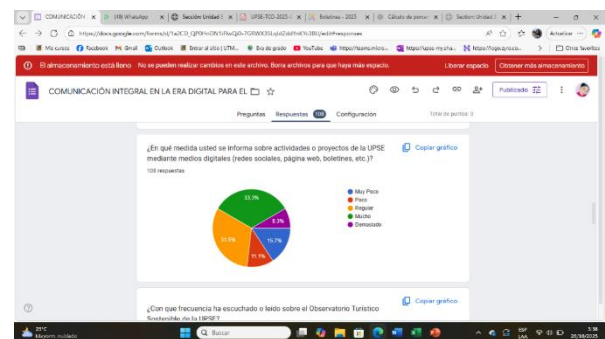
COMUNICACIÓN × | (18) WhatsApp × | Sección Unidad 3 × | UPSE-TCO-2025 × | Boletines - 2025 × | Cálculo de porcent × | Sección Unidad 3 × | +

https://docs.google.com/forms/d/1a2CD_QP0FhON1iRw2jOv7GRWX3SLqUd2ddYmKYk3BII/edit#responses

Mis cursos | Facebook | Gmail | Outlook | Entrar al sitio | UTM... | Bio de grado | YouTube | https://teams.micro... | https://upse.my.sha... | https://login.proxie... | Otros favoritos

El almacenamiento está lleno  No se pueden realizar cambios en este archivo. Borra archivos para que haya más espacio.  Liberar espacio  Obtener más almacenamiento

COMUNICACIÓN INTEGRAL EN LA ERA DIGITAL PARA EL

Publicado

Preguntas  Respuestas 108  Configuración

Total de puntos: 0

¿En qué medida usted se informa sobre actividades o proyectos de la UPSE mediante medios digitales (redes sociales, página web, boletines, etc.)?

Copiar gráfico

108 respuestas

33.3%
8.3%
15.7%
11.1%
31.5%

Muy Poco
Poco
Regular
Mucho
Demasiado

¿Con que frecuencia ha escuchado o leído sobre el Observatorio Turístico Sostenible de la UPSE?

Copiar gráfico

21°C Mayorm. nublado

Buscar

ESP LAA

3:36 20/08/2025